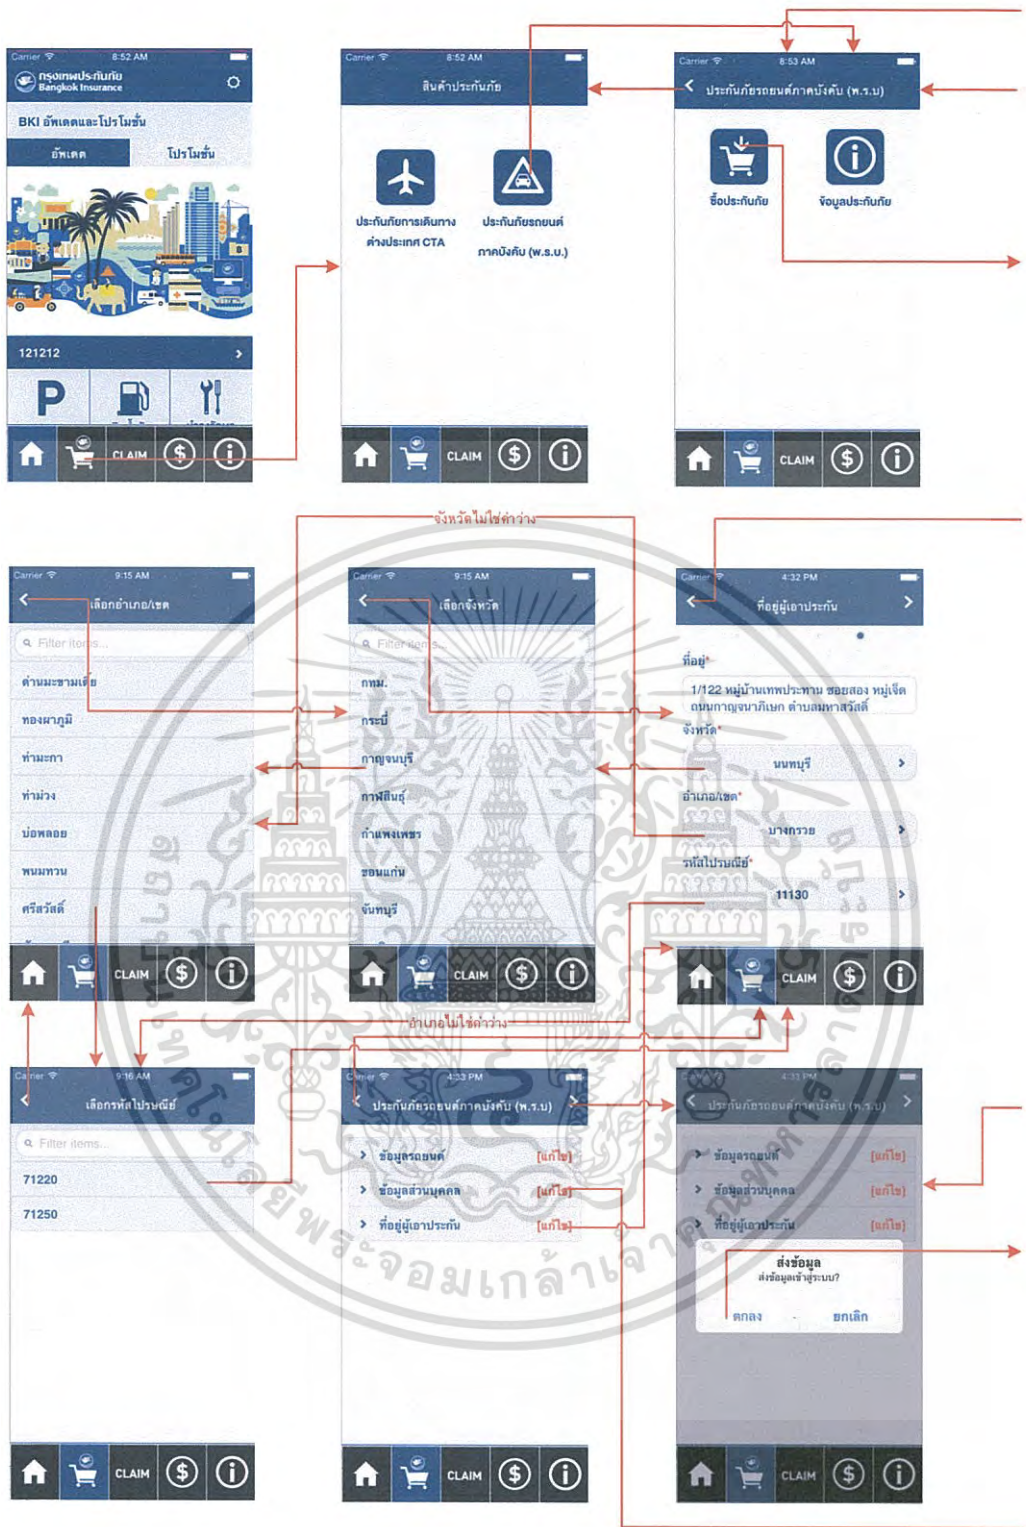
Carrier 8:52 AM
กรุงเทพประกันภัย Bangkok Insurance
BKI อัพเดตและโปรโมชั่น
อัพเดต
โปรโมชั่น
121212
P
CLAIM

Carrier 8:52 AM
สินค้าประกันภัย
ประกันภัยการเดินทางต่างประเทศ CTA
ประกันภัยรถยนต์ภาคบังคับ (พ.ร.บ.)
CLAIM

Carrier 8:53 AM
ประกันภัยรถยนต์ภาคบังคับ (พ.ร.บ)
ซื้อประกันภัย
ข้อมูลประกันภัย
CLAIM

จังหวัดไม่ใช่ค่าว่าง

Carrier 9:15 AM
เลือกอำเภอ/เขต
Filter items...
ตำบลมะขามเตี้ย
ทองผาภูมิ
ท่ามะกา
ท่าม่วง
บ่อพลอย
พนมทวน
ศรีสวัสดิ์
CLAIM

Carrier 9:15 AM
เลือกจังหวัด
Filter items...
กทม.
กระบี่
กาญจนบุรี
กาฬสินธุ์
กำแพงเพชร
ขอนแก่น
จันทบุรี
CLAIM

Carrier 4:32 PM
ที่อยู่ผู้เอาประกัน
ที่อยู่*
1/122 หมู่บ้านเทพประทาน ซอยสอง หมู่เจ็ด ถนนกาญจนาภิเษก ตำบลมหาสวัสดิ์
จังหวัด*
นนทบุรี
อำเภอ/เขต*
บางกรวย
รหัสไปรษณีย์*
11130
CLAIM

อำเภอไม่ใช่ค่าว่าง

Carrier 9:16 AM
เลือกรหัสไปรษณีย์
Filter items...
71220
71250
CLAIM

Carrier 4:33 PM
ประกันภัยรถยนต์ภาคบังคับ (พ.ร.บ)
ข้อมูลรถยนต์ [แก้ไข]
ข้อมูลส่วนบุคคล [แก้ไข]
ที่อยู่ผู้เอาประกัน [แก้ไข]
CLAIM

Carrier 4:33 PM
ประกันภัยรถยนต์ภาคบังคับ (พ.ร.บ)
ข้อมูลรถยนต์ [แก้ไข]
ข้อมูลส่วนบุคคล [แก้ไข]
ที่อยู่ผู้เอาประกัน [แก้ไข]
ส่งข้อมูล
ส่งข้อมูลเข้าสู่ระบบ?
ตกลง
ยกเลิก
CLAIM